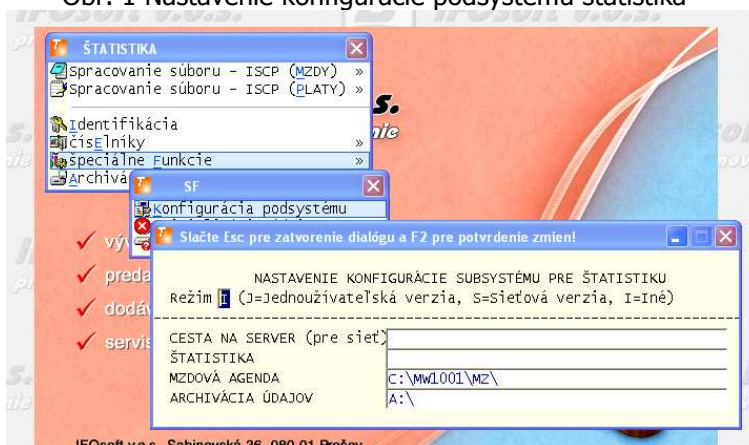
Obr. 1 Nastavenie konfigurácie podsystému štatistika

ŠTATISTIKA
Spracovanie súboru - ISCP (MZDY) »
Spracovanie súboru - ISCP (PLATY) »
Identifikácia
Číselníky »
Špeciálne Funkcie »
Archivá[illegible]

SF
Konfigurácia podsystému

výr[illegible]
preda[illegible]
dodáv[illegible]
servis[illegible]

Slačte Esc pre zatvorenie dialógu a F2 pre potvrdenie zmien!

NASTAVENIE KONFIGURÁCIE SUBSYSTÉMU PRE ŠTATISTIKU
Režim I (J=Jednoužívateľská verzia, S=Sieťová verzia, I=Iné)

CESTA NA SERVER (pre sieť)
ŠTATISTIKA
MZDOVÁ AGENDA C:\MW1001\MZ\
ARCHIVÁCIA ÚDAJOV A:\

IFOsoft v.o.s., Sabinovská 26, 080 01 Prešov